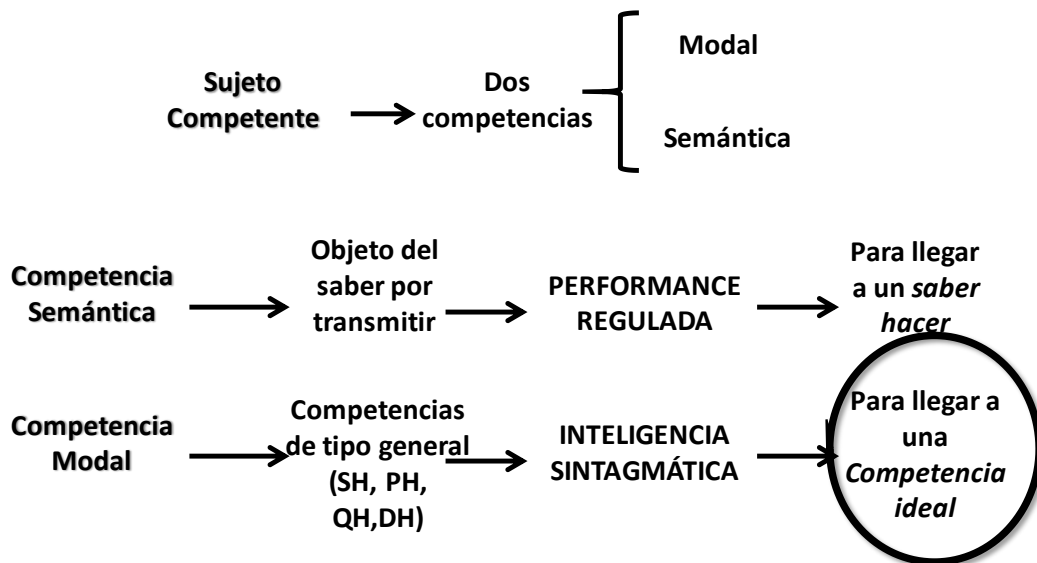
Sujeto Competente

Dos competencias

Modal

Semántica

Competencia Semántica

Objeto del saber por transmitir

PERFORMANCE REGULADA

Para llegar a un *saber hacer*

Competencia Modal

Competencias de tipo general (SH, PH, QH,DH)

INTELIGENCIA SINTAGMÁTICA

Para llegar a una *Competencia ideal*